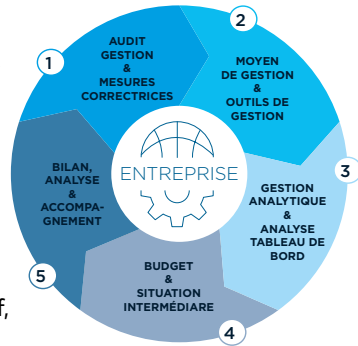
1
AUDIT GESTION & MESURES CORRECTRICES

2
MOYEN DE GESTION & OUTILS DE GESTION

3
GESTION ANALYTIQUE & ANALYSE TABLEAU DE BORD

4
BUDGET & SITUATION INTERMÉDIARE

5
BILAN, ANALYSE & ACCOMPAGNEMENT

ENTREPRISE

f,